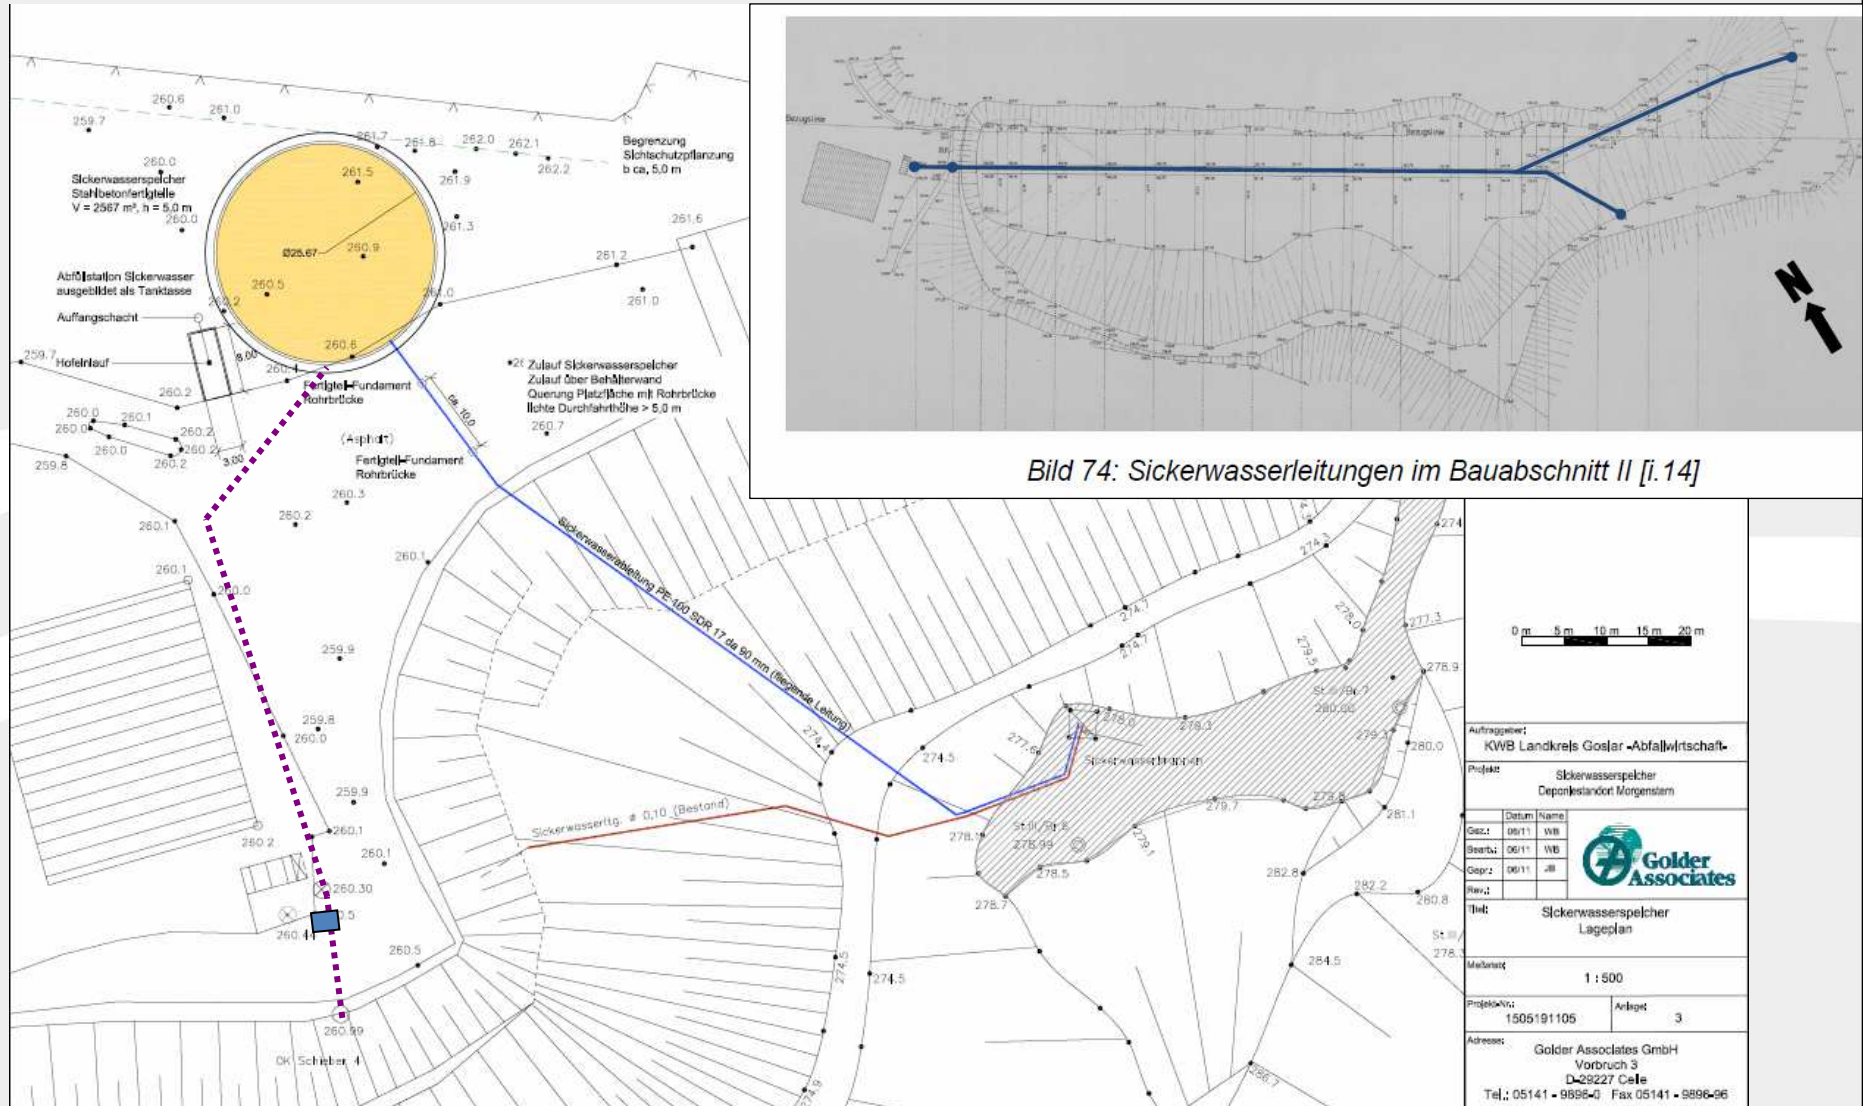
260.6
261.0
259.7
261.7
261.8
262.0
262.1
262.2
Begrenzung Sichtschutzpflanzung b ca. 5,0 m

260.0
Sickerwasserspeicher Stahlbetonfertigteile V = 2567 m³, h = 5,0 m
260.0
261.5
261.9
261.3
261.6
Ø25.67
260.9
261.2
Abfüllstation Sickerwasser ausgebildet als Tanktasse
260.5
261.0
261.0
Auffangschacht
260.8
259.7
Hofeinlauf
8.00
Fertigteil-Fundament Rohrbrücke
Zulauf Sickerwasserspeicher Zulauf über Behälterwand Querung Platzfläche mit Rohrbrücke lichte Durchfahrthöhe > 5,0 m
ca. 10,0
260.2
260.0
260.1
260.0
260.2
260.2
260.0
260.2
3.00
259.8
(Asphalt)
260.7
Fertigteil-Fundament Rohrbrücke
260.3
260.1
260.2
260.1
Sickerwasserableitung PE 100 SDR 17 da 90 mm (fliegende Leitung)
260.1
260.0
259.9
259.8
260.0
274.5
259.9
260.1
Sickerwasserltg. ø 0,10 (Bestand)
260.2
260.1
260.30
260.5
260.4
260.5
260.99
OK Schieber
Sickerwasserbecken
278.0
278.3
279.7
278.5
278.7
274.5
274.5
282.8
282.2
284.5
281.1
280.0
278.9
277.3
280.8

Bild 74: Sickerwasserleitungen im Bauabschnitt II [i.14]

0 m 5 m 10 m 15 m 20 m

Auftraggeber: KWB Landkreis Goslar -Abfallwirtschaft-
Projekt: Sickerwasserspeicher Deponiestandort Morgenstern

| | Datum | Name |
|---|---|---|
| Gez.: | 06/11 | WB |
| Bearb.: | 06/11 | WB |
| Gepr.: | 06/11 | JB |
| Rev.: | | |

Golder Associates
Titel: Sickerwasserspeicher Lageplan
Maßstab: 1 : 500
Projekt-Nr.: 1505191105
Anlage: 3
Adresse: Golder Associates GmbH Vorbruch 3 D-29227 Celle Tel.: 05141 - 9896-0 Fax 05141 - 9896-96